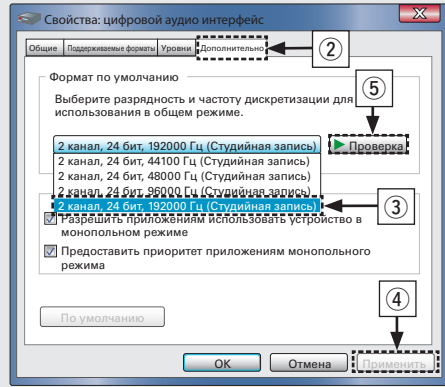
Свойства: цифровой аудио интерфейс

Общие | Поддерживаемые форматы | Уровни | Дополнительно

②

Формат по умолчанию

Выберите разрядность и частоту дискретизации для использования в общем режиме.

⑤

2 канал, 24 бит, 192000 Гц (Студийная запись)

Проверка

2 канал, 24 бит, 44100 Гц (Студийная запись)
2 канал, 24 бит, 48000 Гц (Студийная запись)
2 канал, 24 бит, 96000 Гц (Студийная запись)
2 канал, 24 бит, 192000 Гц (Студийная запись)

③

Разрешить приложениям использовать устройство в монопольном режиме

Предоставить приоритет приложениям монопольного режима

④

По умолчанию

OK | Отмена | Применить